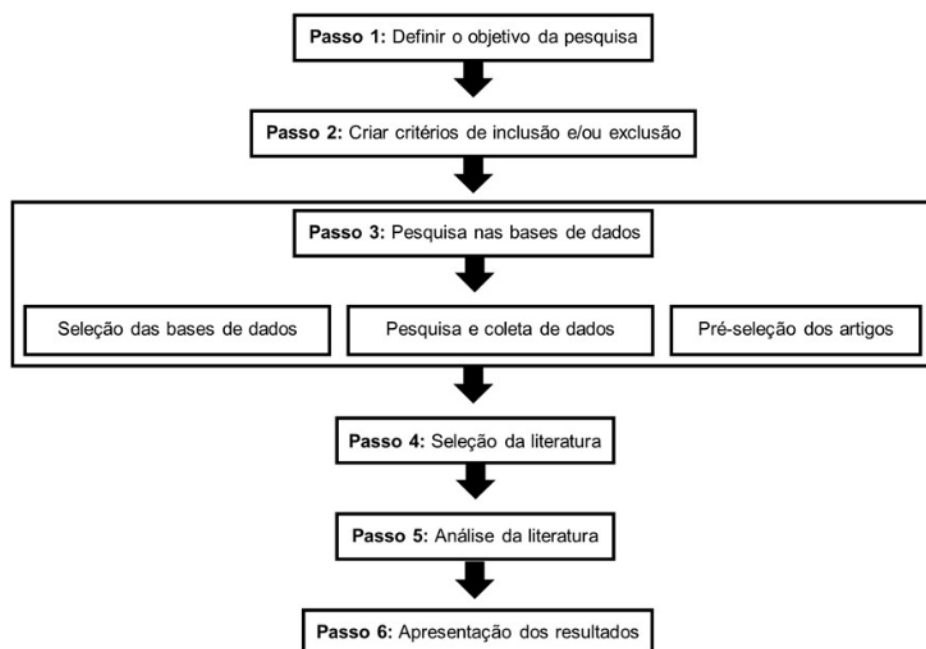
**Passo 1:** Definir o objetivo da pesquisa

**Passo 2:** Criar critérios de inclusão e/ou exclusão

**Passo 3:** Pesquisa nas bases de dados

Seleção das bases de dados

Pesquisa e coleta de dados

Pré-seleção dos artigos

**Passo 4:** Seleção da literatura

**Passo 5:** Análise da literatura

**Passo 6:** Apresentação dos resultados